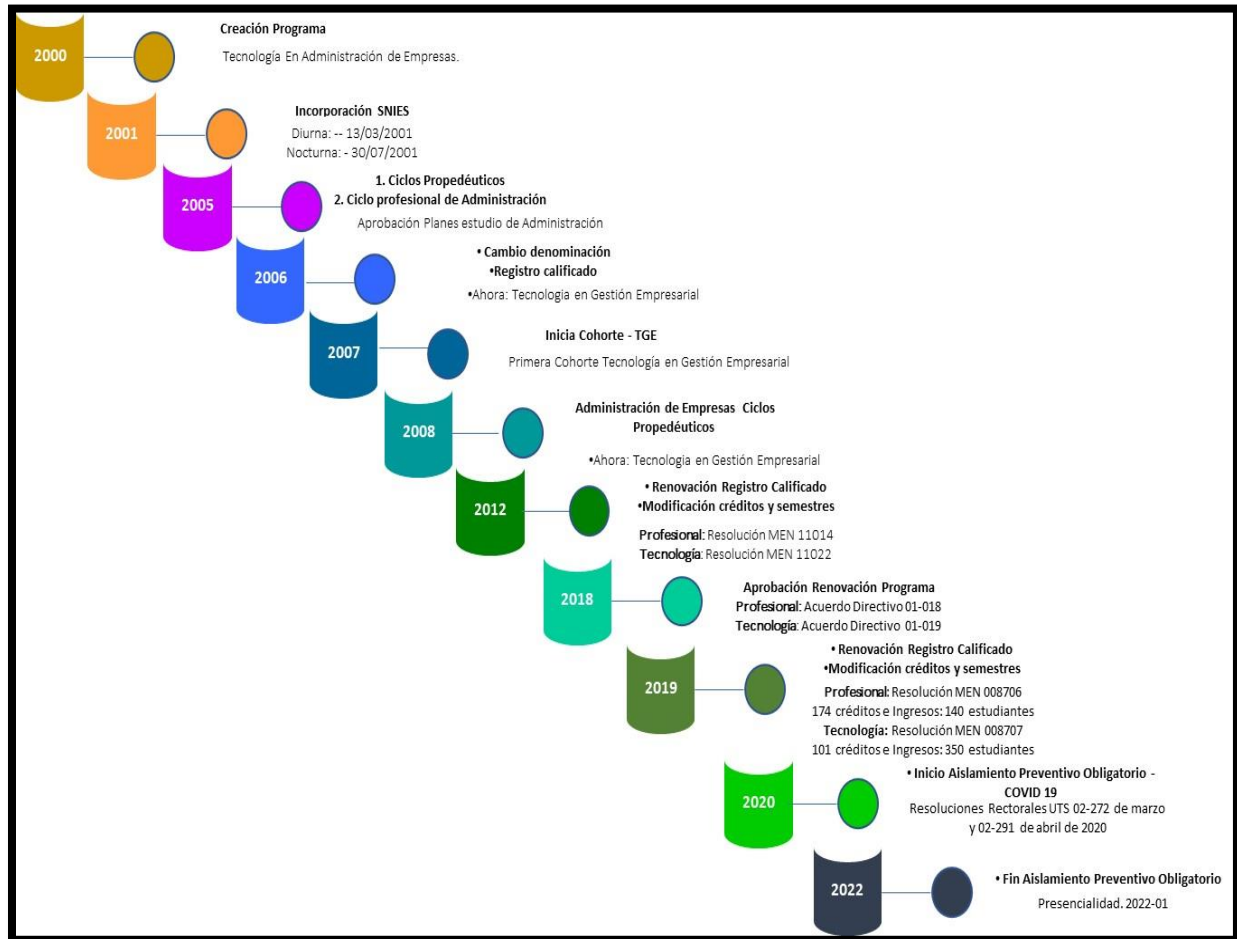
2000

Creación Programa

Tecnología En Administración de Empresas.

2001

Incorporación SNIES

Diurna: -- 13/03/2001
Nocturna: - 30/07/2001

2005

1. Ciclos Propedéuticos
2. Ciclo profesional de Administración

Aprobación Planes estudio de Administración

2006

• Cambio denominación
•Registro calificado

•Ahora: Tecnologia en Gestión Empresarial

2007

Inicia Cohorte - TGE

Primera Cohorte Tecnología en Gestión Empresarial

2008

Administración de Empresas Ciclos Propedéuticos

•Ahora: Tecnologia en Gestión Empresarial

2012

• Renovación Registro Calificado
•Modificación créditos y semestres

Profesional: Resolución MEN 11014
Tecnología: Resolución MEN 11022

2018

Aprobación Renovación Programa
Profesional: Acuerdo Directivo 01-018
Tecnología: Acuerdo Directivo 01-019

2019

• Renovación Registro Calificado
•Modificación créditos y semestres

Profesional: Resolución MEN 008706
174 créditos e Ingresos: 140 estudiantes
Tecnología: Resolución MEN 008707
101 créditos e Ingresos: 350 estudiantes

2020

• Inicio Aislamiento Preventivo Obligatorio - COVID 19

Resoluciones Rectorales UTS 02-272 de marzo y 02-291 de abril de 2020

2022

• Fin Aislamiento Preventivo Obligatorio

Presencialidad. 2022-01